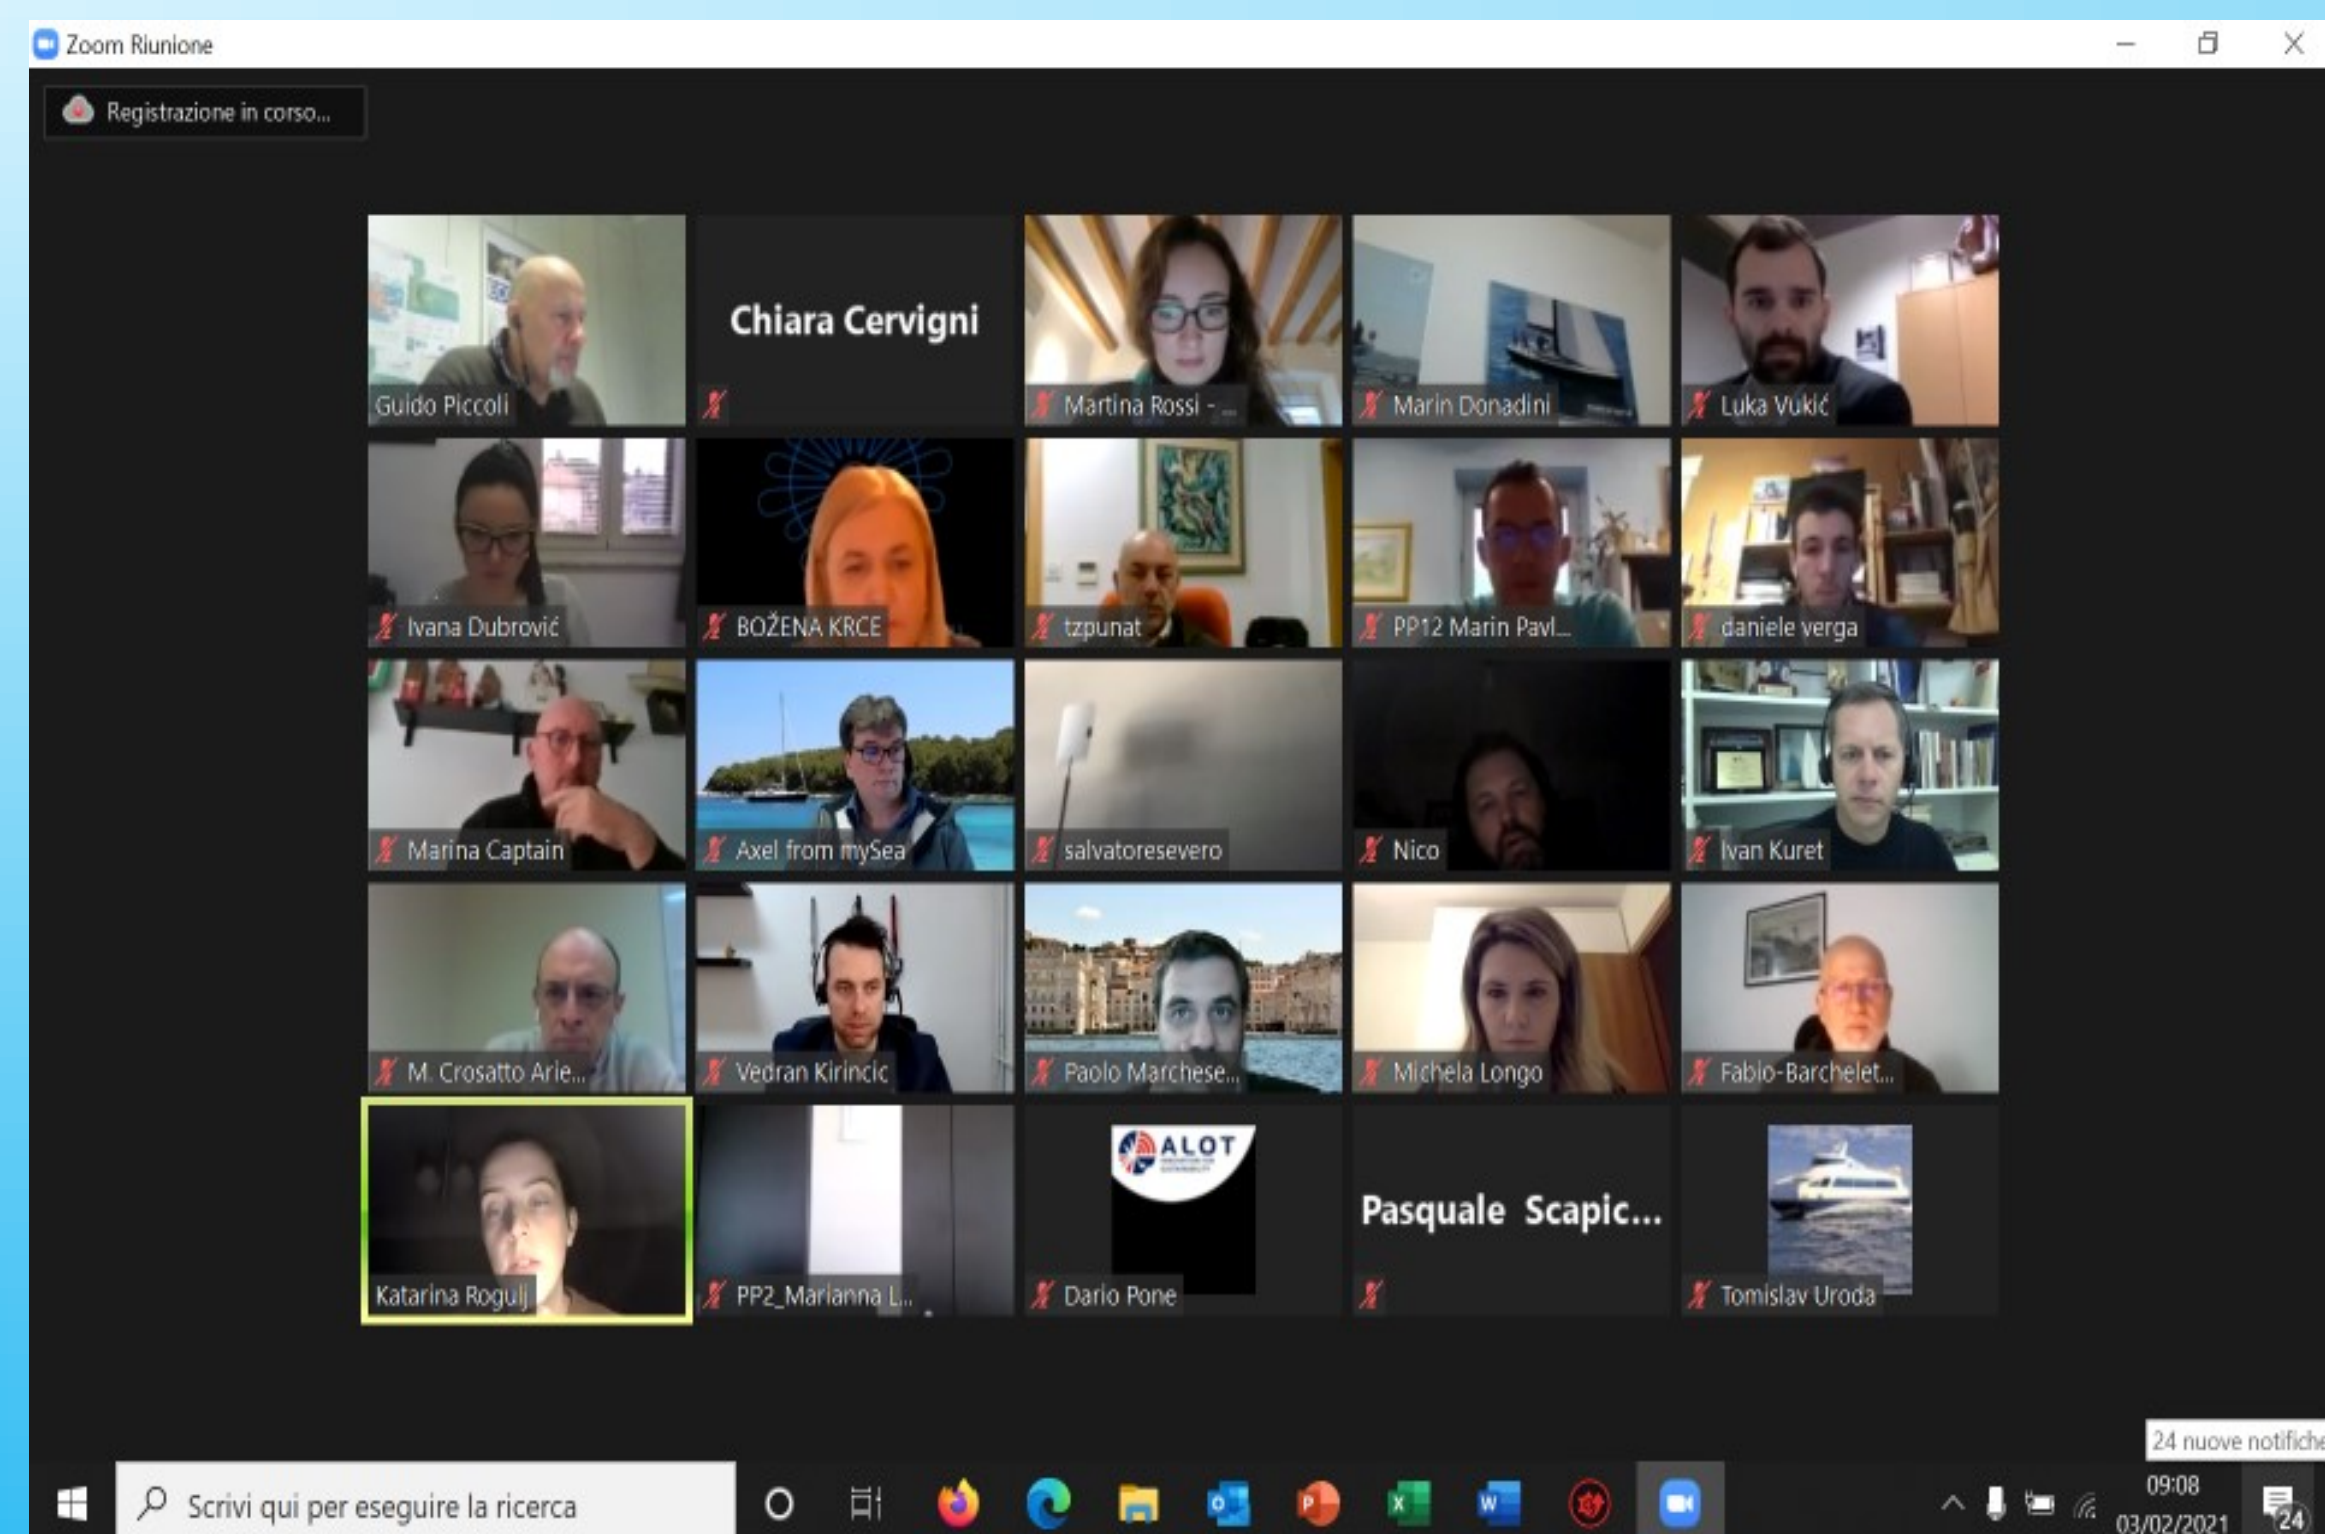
Zoom Riunione

Registrazione in corso...

Guido Piccoli
Chiara Cervigni
Martina Rossi - ...
Marin Donadini
Luka Vukić

Ivana Dubrović
BOŽENA KRCE
tzpunat
PP12 Marin Pavl...
daniele verga

Marina Captain
Axel from mySea
salvatoresevero
Nico
Ivan Kuret

M. Crosatto Arie...
Vedran Kirincic
Paolo Marchese...
Michela Longo
Fabio-Barchelet...

Katarina Rogulj
PP2_Marianna L...
ALOT
Dario Pone
Pasquale Scapic...
Tomislav Uroda

24 nuove notifiche

Scrivi qui per eseguire la ricerca

09:08
03/02/2021
24